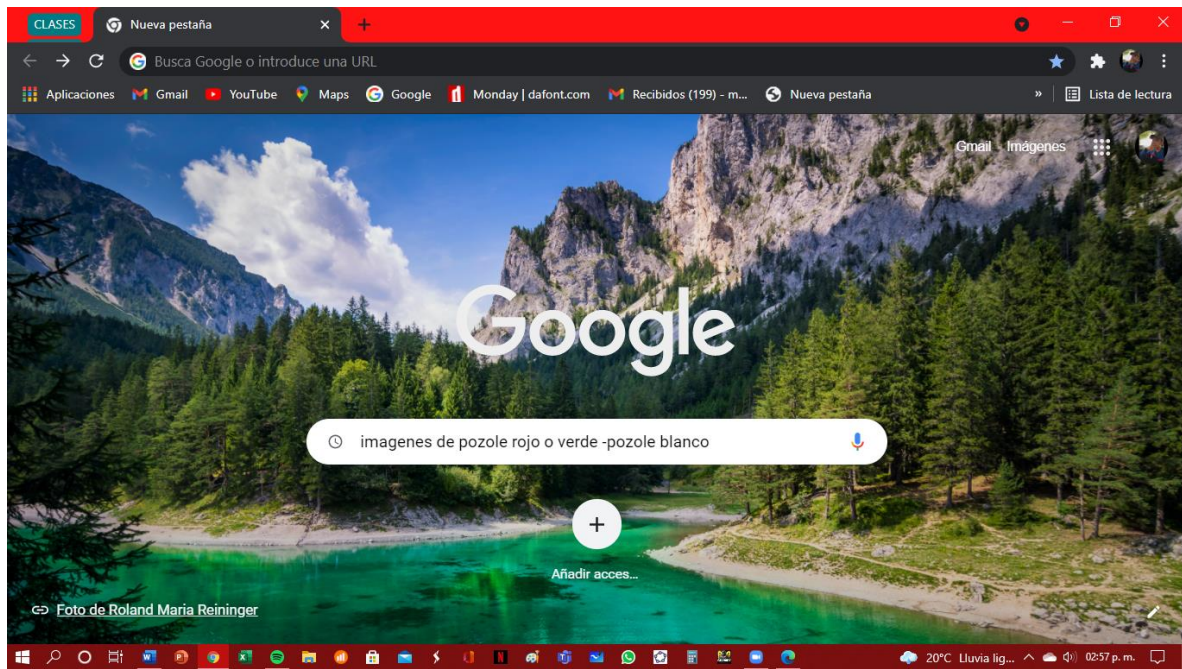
CLASES Nueva pestaña ×

Busca Google o introduce una URL

Aplicaciones Gmail YouTube Maps Google Monday | dafont.com Recibidos (199) - m... Nueva pestaña » Lista de lectura

Gmail Imágenes

Google

imagenes de pozole rojo o verde -pozole blanco

+

Añadir acces...

Foto de Roland Maria Reininger

20°C Lluvia lig... 02:57 p. m.